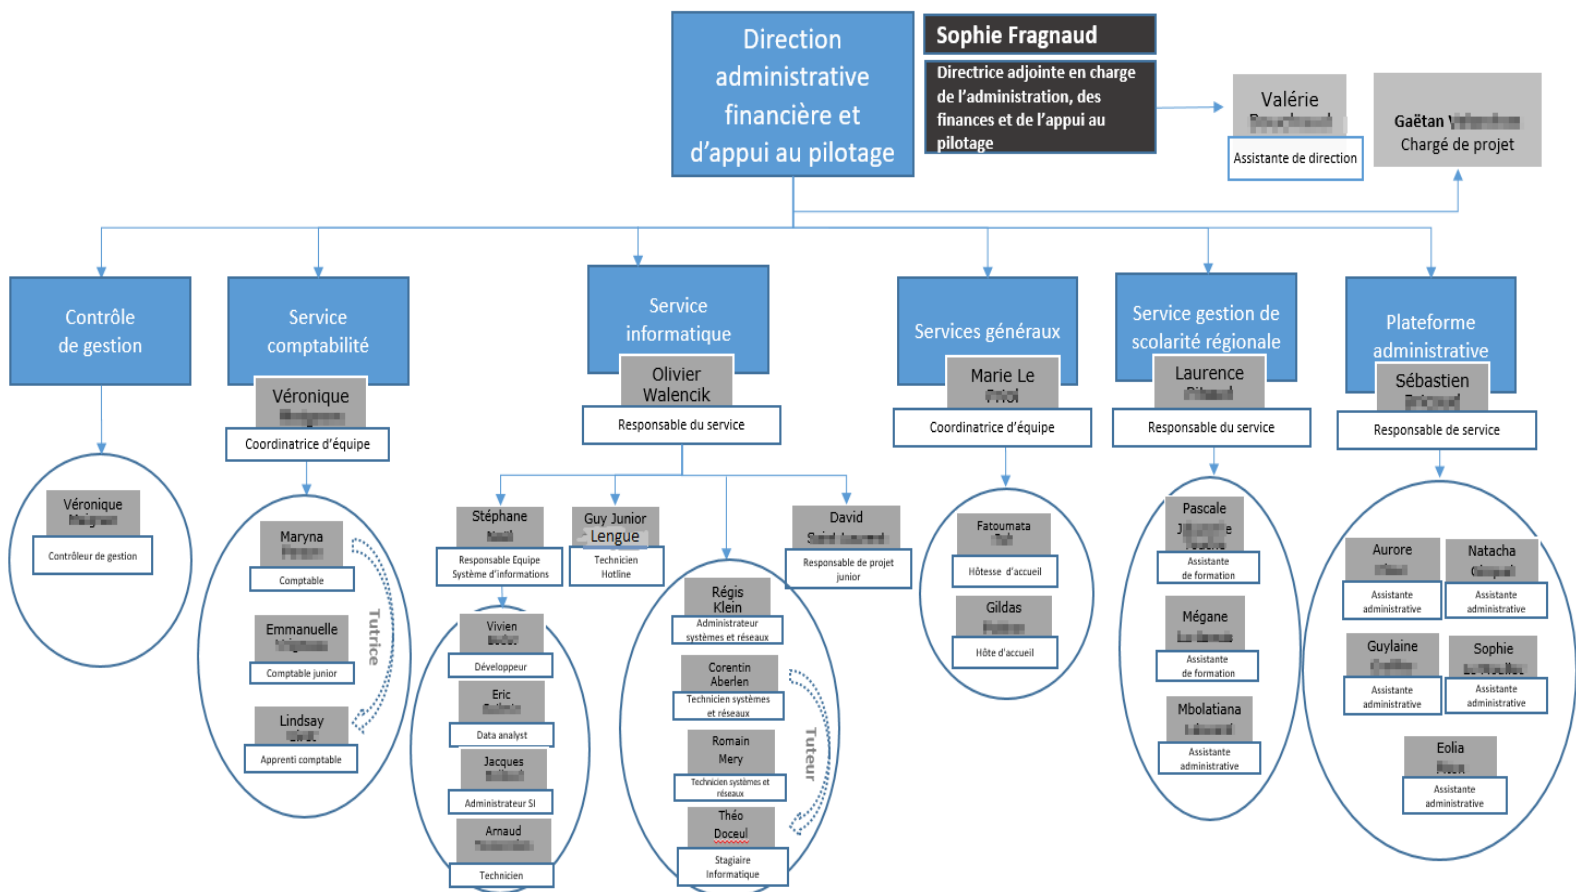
Direction administrative financière et d'appui au pilotage

Sophie Fragnaud

Directrice adjointe en charge de l'administration, des finances et de l'appui au pilotage

Valérie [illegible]
Assistante de direction

Gaëtan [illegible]
Chargé de projet

Contrôle de gestion

Véronique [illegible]
Contrôleur de gestion

Service comptabilité

Véronique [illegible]
Coordinatrice d'équipe

Maryna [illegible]
Comptable

Emmanuelle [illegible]
Comptable junior

Lindsay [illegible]
Apprenti comptable

Tutrice

Service informatique

Olivier Walencik
Responsable du service

Stéphane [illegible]
Responsable Equipe Système d'informations

Guy Junior Lengue
Technicien Hotline

David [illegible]
Responsable de projet junior

Vivien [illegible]
Développeur

Eric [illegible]
Data analyst

Jacques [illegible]
Administrateur SI

Arnaud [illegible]
Technicien

Régis Klein
Administrateur systèmes et réseaux

Corentin Aberlen
Technicien systèmes et réseaux

Romain Mery
Technicien systèmes et réseaux

Théo Doceul
Stagiaire Informatique

Tuteur

Services généraux

Marie Le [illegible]
Coordinatrice d'équipe

Fatoumata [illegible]
Hôtesse d'accueil

Gildas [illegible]
Hôte d'accueil

Service gestion de scolarité régionale

Laurence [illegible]
Responsable du service

Pascale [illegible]
Assistante de formation

Mégane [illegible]
Assistante de formation

Mbolatiana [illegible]
Assistante administrative

Plateforme administrative

Sébastien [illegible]
Responsable de service

Aurore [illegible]
Assistante administrative

Natacha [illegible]
Assistante administrative

Guylaine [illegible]
Assistante administrative

Sophie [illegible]
Assistante administrative

Eolia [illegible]
Assistante administrative